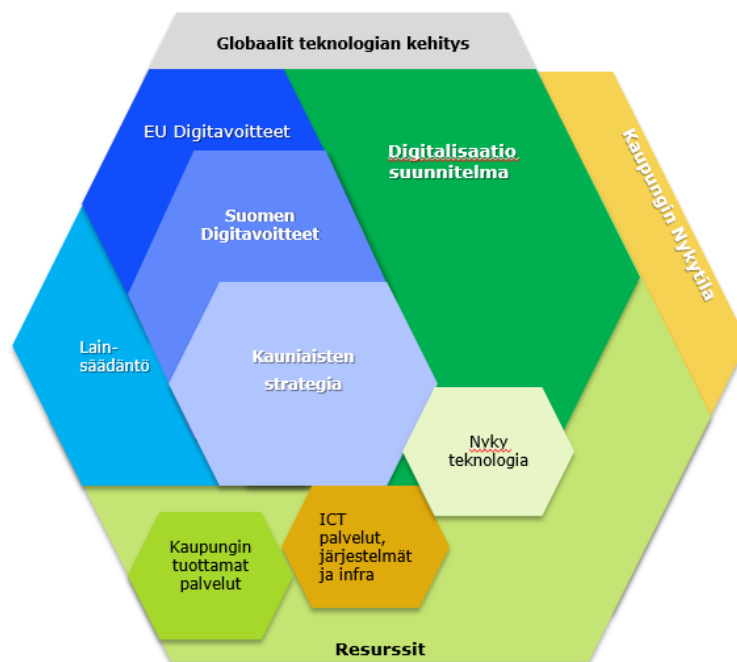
Globaalit teknologian kehitys

EU Digitavoitteet

Digitalisaatio suunnitelma

Kaupungin Nykytila

Suomen Digitavoitteet

Lain-säädäntö

Kauniaisten strategia

Nyky teknologia

ICT palvelut, järjestelmät ja infra

Kaupungin tuottamat palvelut

Resurssit